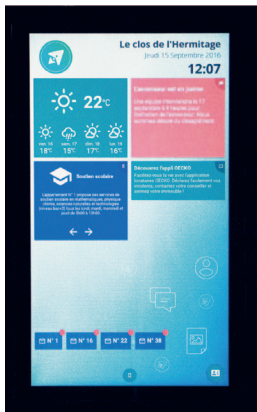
Le clos de l'Hermitage
Jeudi 15 Septembre 2016
12:07

22°C

ven. 14
18°C

sam. 17
15°C

dim. 18
17°C

lun. 19
16°C

L'ascenseur est en panne
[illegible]

Soutien scolaire
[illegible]

Découvrez l'appli ZEDKI
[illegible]

N° 1
N° 16
N° 22
N° 38